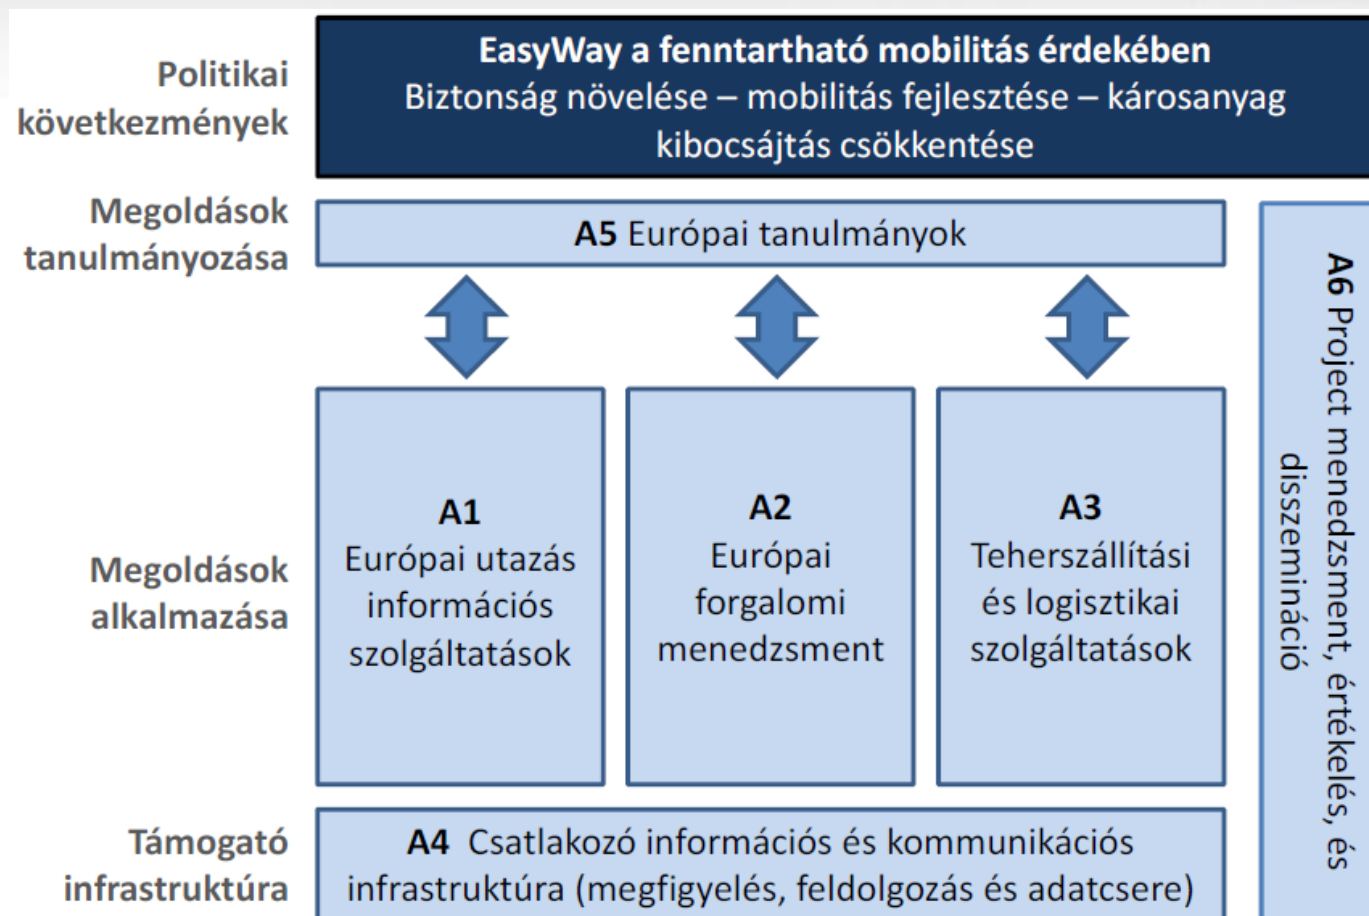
Politikai következmények

EasyWay a fenntartható mobilitás érdekében
Biztonság növelése – mobilitás fejlesztése – károsanyag kibocsájtás csökkentése

Megoldások tanulmányozása

A5 Európai tanulmányok

A6 Project menedzsment, értékelés, és disszemináció

Megoldások alkalmazása

A1
Európai utazás információs szolgáltatások

A2
Európai forgalomi menedzsment

A3
Teherszállítási és logisztikai szolgáltatások

Támogató infrastruktúra

A4 Csatlakozó információs és kommunikációs infrastruktúra (megfigyelés, feldolgozás és adatcsere)